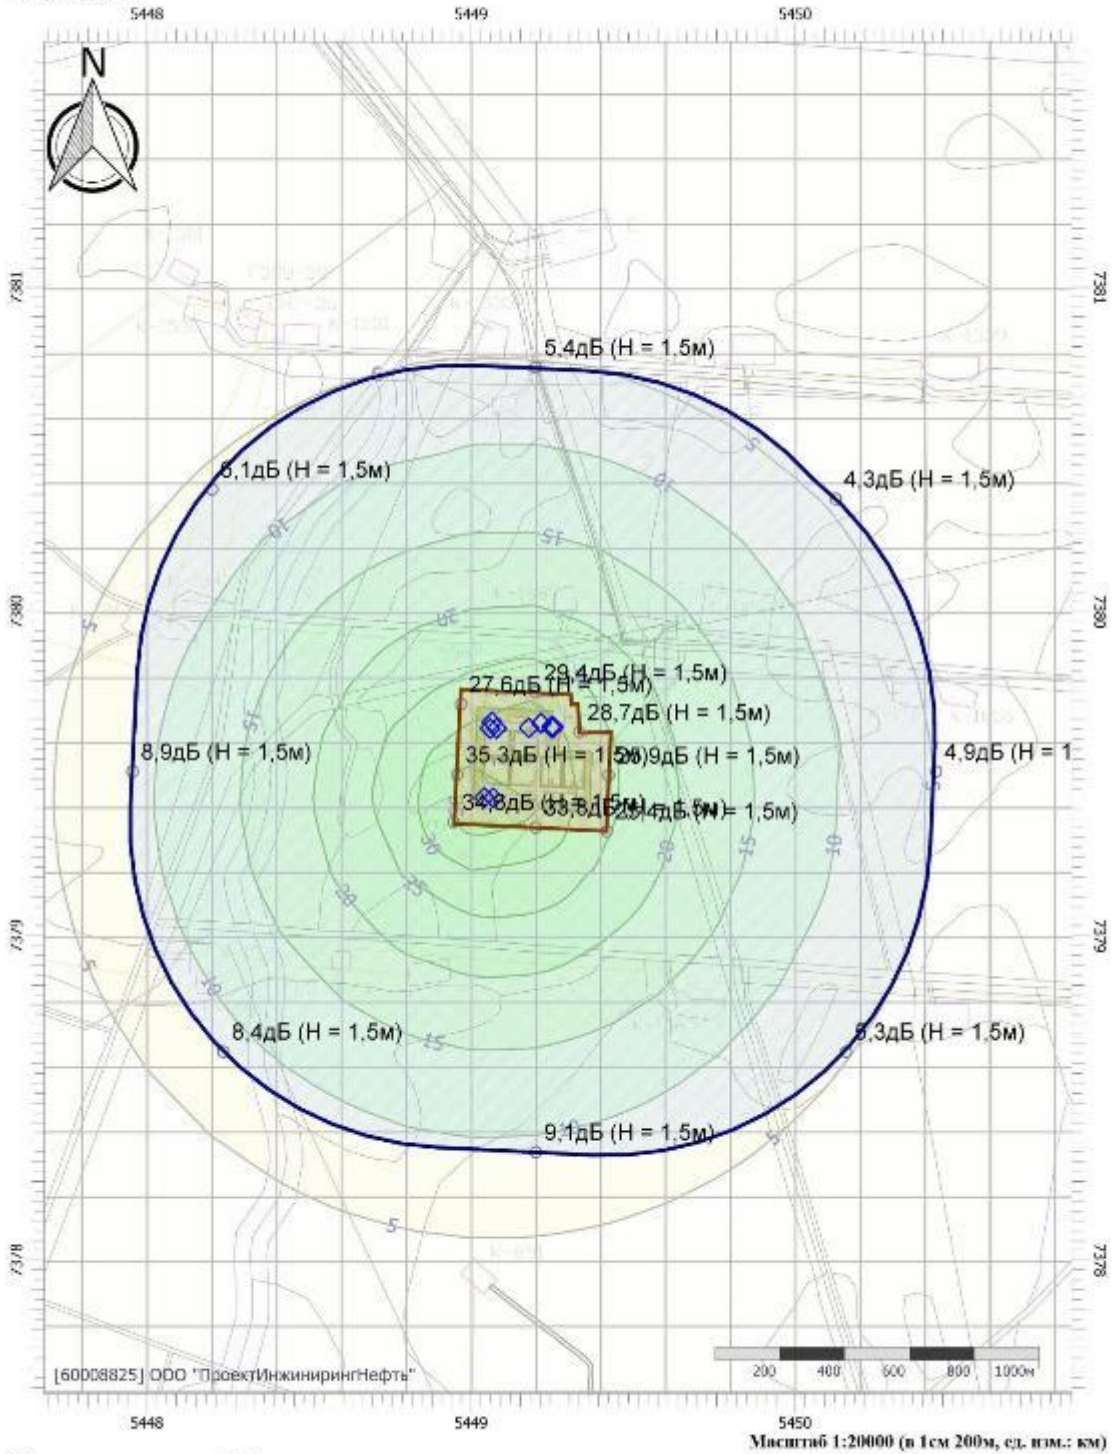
5448
5449
5450

N

7381
7381

5,4дБ (Н = 1,5м)

6,1дБ (Н = 1,5м)

4,3дБ (Н = 1,5м)

5
10
15
20
5

7380
7380

29,4дБ (Н = 1,5м)
27,6дБ (Н = 1,5м)
28,7дБ (Н = 1,5м)
8,9дБ (Н = 1,5м)
35,3дБ (Н = 1,5м)
26,9дБ (Н = 1,5м)
4,9дБ (Н = 1
34,8дБ (Н = 1,5м)
33,6дБ (Н = 1,5м)
28,4дБ (Н = 1,5м)

30
25
20
15
10
5
5
10
15
20
25

7379
7379

8,4дБ (Н = 1,5м)
5,3дБ (Н = 1,5м)
9,1дБ (Н = 1,5м)

5
5

7378
7378

[60008825] ООО "ПроектИнжинирингНефть"

200 400 600 800 1000м

5448
5449
5450
Масштаб 1:20000 (в 1см 200м, ед. изм.: км)